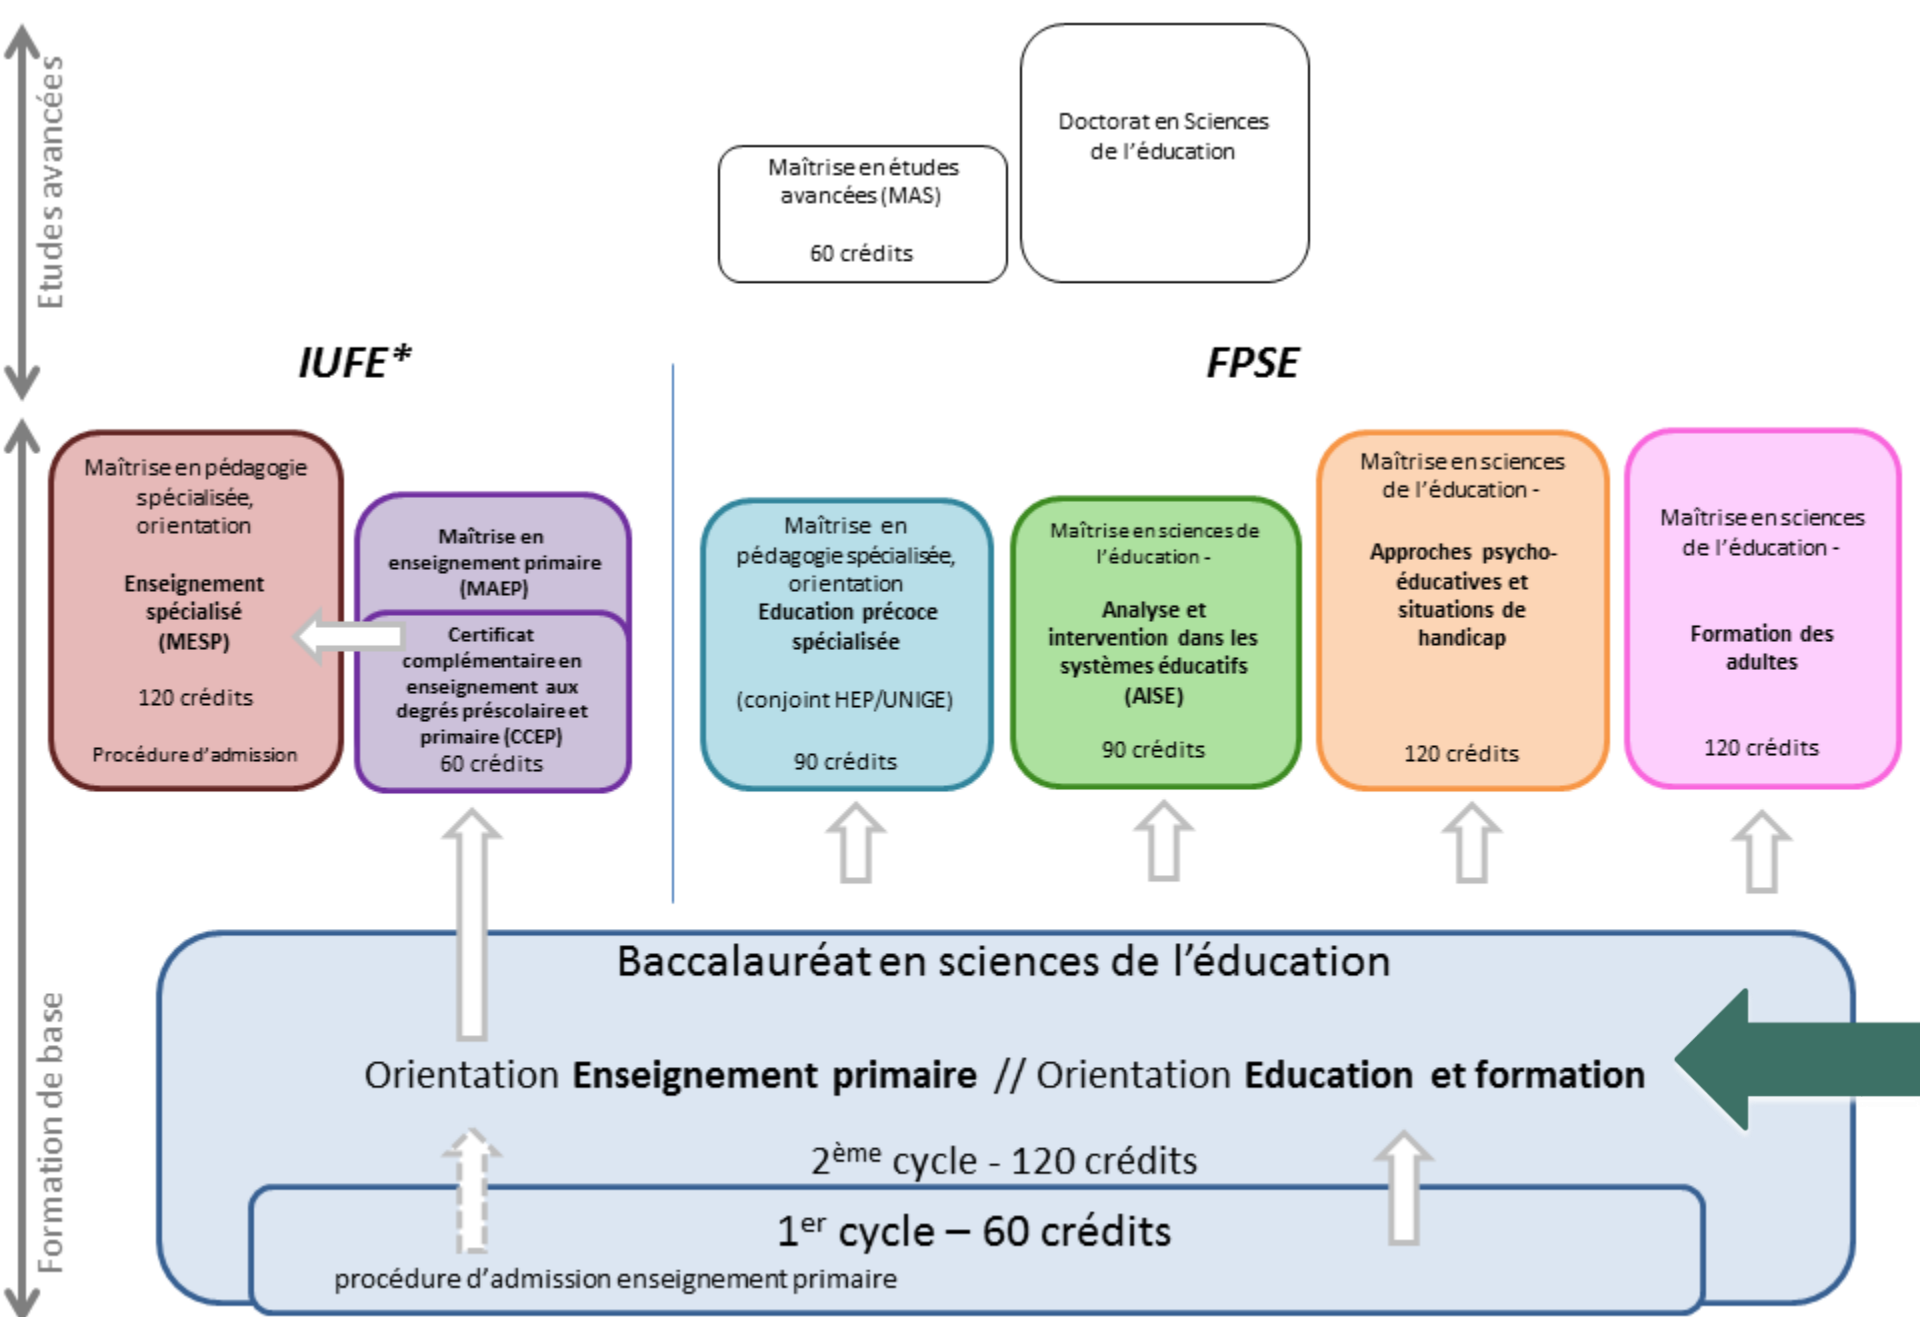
Etudes avancées

Maîtrise en études avancées (MAS)

60 crédits

Doctorat en Sciences de l'éducation

IUFE*

FPSE

Maîtrise en pédagogie spécialisée, orientation

**Enseignement spécialisé (MESP)**

120 crédits

Procédure d'admission

**Maîtrise en enseignement primaire (MAEP)**

**Certificat complémentaire en enseignement aux degrés préscolaire et primaire (CCEP)**
60 crédits

Maîtrise en pédagogie spécialisée, orientation
**Education précoce spécialisée**

(conjoint HEP/UNIGE)

90 crédits

Maîtrise en sciences de l'éducation -

**Analyse et intervention dans les systèmes éducatifs (AISE)**

90 crédits

Maîtrise en sciences de l'éducation -

**Approches psycho-éducatives et situations de handicap**

120 crédits

Maîtrise en sciences de l'éducation -

**Formation des adultes**

120 crédits

Formation de base

Baccalauréat en sciences de l'éducation

Orientation **Enseignement primaire** // Orientation **Education et formation**

2$^{ème}$ cycle - 120 crédits

1$^{er}$ cycle – 60 crédits

procédure d'admission enseignement primaire